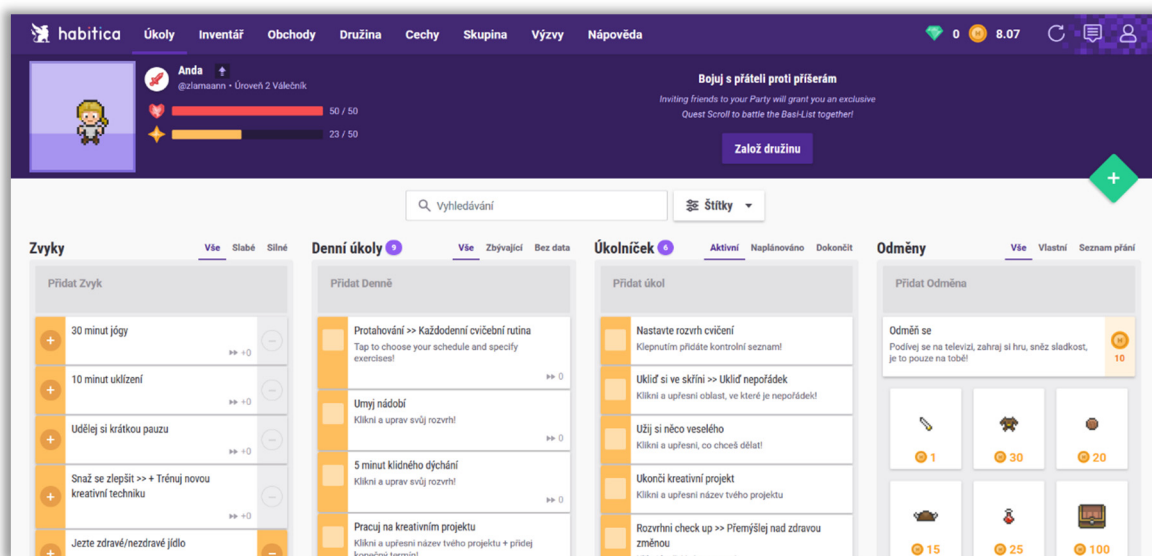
habitica Úkoly Inventář Obchody Družina Cechy Skupina Výzvy Nápověda

0 8.07

Anda
@zlamaann • Úroveň 2 Válečník
50 / 50
23 / 50

Bojuj s přáteli proti příšerám
Inviting friends to your Party will grant you an exclusive Quest Scroll to battle the Basi-List together!
Založ družinu

Vyhledávání
Štítky

Zvyky
Vše Slabé Silné
Přidat Zvyk
30 minut jógy
+0
10 minut uklízení
+0
Udělej si krátkou pauzu
+0
Snaž se zlepšit >> + Trénuj novou kreativní techniku
+0
Jezte zdravé/nezdravé jídlo

Denní úkoly 9
Vše Zbývající Bez data
Přidat Denně
Protahování >> Každodenní cvičební rutina
Tap to choose your schedule and specify exercises!
0
Umyj nádobí
Klikni a uprav svůj rozvrh!
0
5 minut klidného dýchání
Klikni a uprav svůj rozvrh!
0
Pracuj na kreativním projektu
Klikni a upřesni název tvého projektu + přidej konečný termín!

Úkolníček 6
Aktivní Naplánováno Dokončit
Přidat úkol
Nastavte rozvrh cvičení
Klepnutím přidáte kontrolní seznam!
Ukliď si ve skříni >> Ukliď nepořádek
Klikni a upřesni oblast, ve které je nepořádek!
Užij si něco veselého
Klikni a upřesni, co chceš dělat!
Ukonči kreativní projekt
Klikni a upřesni název tvého projektu
Rozvrhni check up >> Přemýšlej nad zdravou změnou

Odměny
Vše Vlastní Seznam přání
Přidat Odměna
Odměň se
Podívej se na televizi, zahraj si hru, sněz sladkost, je to pouze na tobě!
10
1 30 20
15 25 100